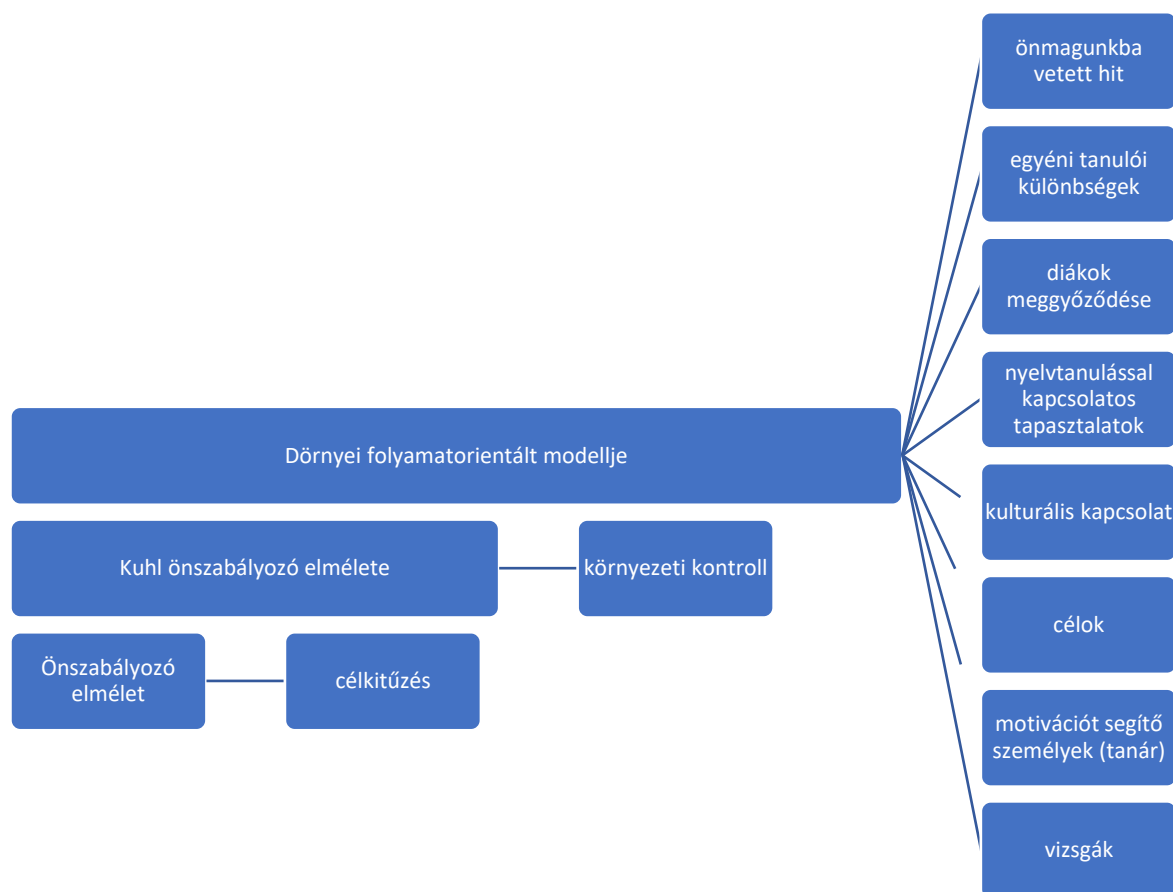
Dörnyei folyamatorientált modellje

önmagunkba vetett hit

egyéni tanulói különbségek

diákok meggyőződése

nyelvtanulással kapcsolatos tapasztalatok

kulturális kapcsolat

célok

motivációt segítő személyek (tanár)

vizsgák

Kuhl önszabályozó elmélete

környezeti kontroll

Önszabályozó elmélet

célkitűzés